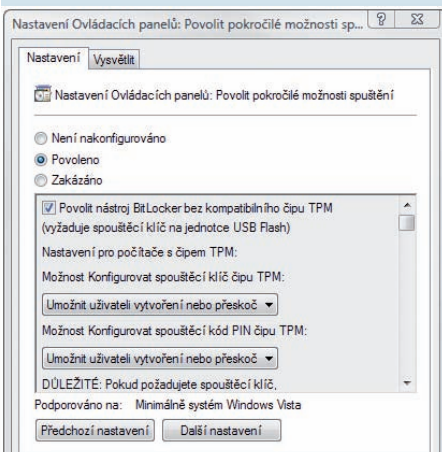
Nastavení Ovládacích panelů: Povolit pokročilé možnosti sp...

?

Nastavení

Vysvětlit

Nastavení Ovládacích panelů: Povolit pokročilé možnosti spuštění

Není nakonfigurováno

Povoleno

Zakázáno

Povolit nástroj BitLocker bez kompatibilního čipu TPM (vyžaduje spouštěcí klíč na jednotce USB Flash)

Nastavení pro počítače s čipem TPM:

Možnost Konfigurovat spouštěcí klíč čipu TPM:

Umožnit uživateli vytvoření nebo přeskoč

Možnost Konfigurovat spouštěcí kód PIN čipu TPM:

Umožnit uživateli vytvoření nebo přeskoč

DŮLEŽITÉ: Pokud požadujete spouštěcí klíč,

Podporováno na: Minimálně systém Windows Vista

Předchozí nastavení

Další nastavení